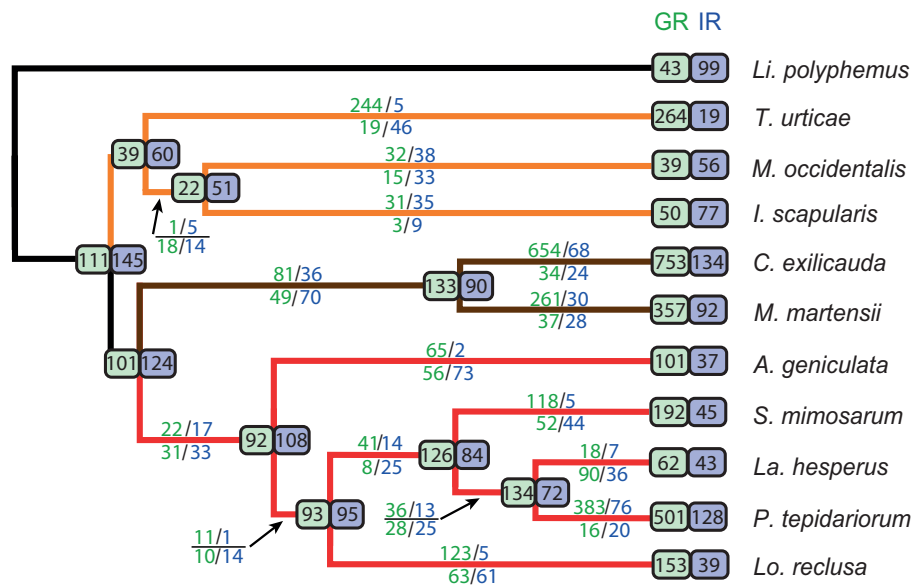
GR IR

43 99 Li. polyphemus

244/5
19/46
264 19 T. urticae

39 60

32/38
15/33
39 56 M. occidentalis

22 51

31/35
3/9
50 77 I. scapularis

1/5
18/14

111 145

654/68
34/24
753 134 C. exilicauda

81/36
49/70
133 90

261/30
37/28
357 92 M. martensii

101 124

65/2
56/73
101 37 A. geniculata

118/5
52/44
192 45 S. mimosarum

22/17
31/33
92 108

41/14
8/25
126 84

18/7
90/36
62 43 La. hesperus

36/13
28/25
134 72

383/76
16/20
501 128 P. tepidariorum

11/1
10/14
93 95

123/5
63/61
153 39 Lo. reclusa